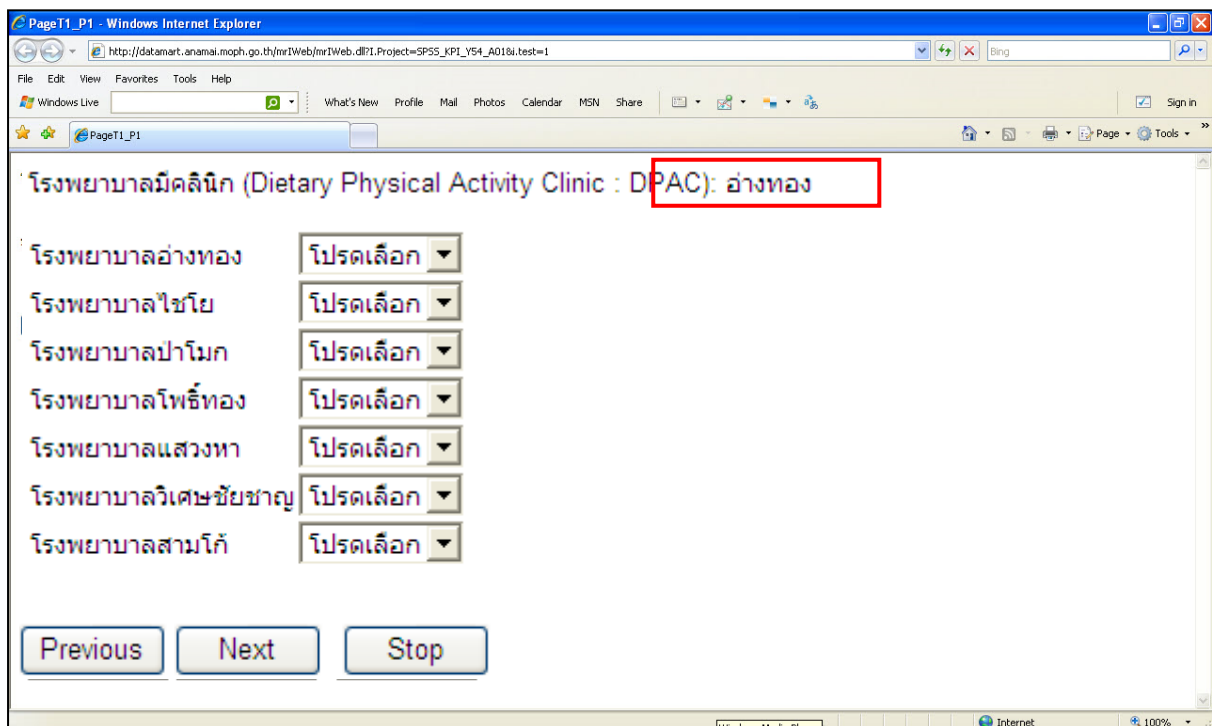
PageT1_P1 - Windows Internet Explorer

http://datamart.anamai.moph.go.th/mrIWeb/mrIWeb.dll?I.Project=SPSS_KPI_Y54_A01&i.test=1

Bing

File Edit View Favorites Tools Help

Windows Live What's New Profile Mail Photos Calendar MSN Share Sign in

PageT1_P1

Page Tools

โรงพยาบาลมีคลินิก (Dietary Physical Activity Clinic : DPAC): อ่างทอง

| | |
|---|---|
| โรงพยาบาลอ่างทอง | โปรดเลือก |
| โรงพยาบาลไชโย | โปรดเลือก |
| โรงพยาบาลป่าโมก | โปรดเลือก |
| โรงพยาบาลโพธิ์ทอง | โปรดเลือก |
| โรงพยาบาลแสวงหา | โปรดเลือก |
| โรงพยาบาลวิเศษชัยชาญ | โปรดเลือก |
| โรงพยาบาลสามโก้ | โปรดเลือก |

Previous Next Stop

Internet 100%